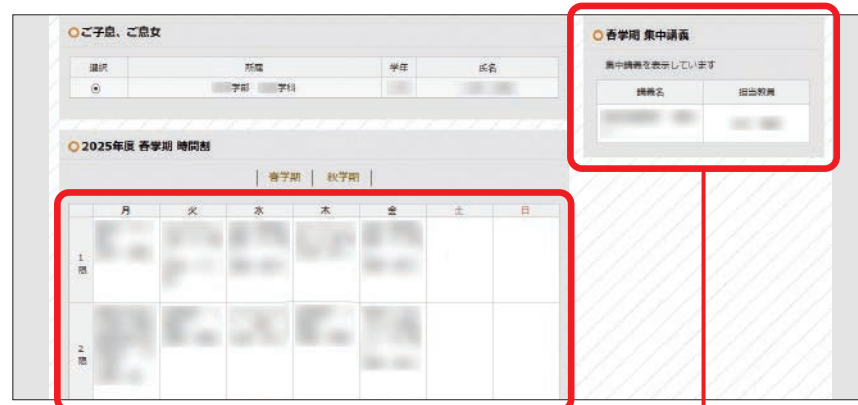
ご子息、ご息女

| 選択 | 所属 | 学年 | 氏名 |
|---|---|---|---|
| ⦿ | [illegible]学部 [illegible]学科 | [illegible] | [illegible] |

2025年度 春学期 時間割

| 春学期 | 秋学期 |

| | 月 | 火 | 水 | 木 | 金 | 土 | 日 |
|---|---|---|---|---|---|---|---|
| 1限 | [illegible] | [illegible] | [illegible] | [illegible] | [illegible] | | |
| 2限 | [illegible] | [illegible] | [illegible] | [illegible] | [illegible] | | |

春学期 集中講義

集中講義を表示しています

| 講義名 | 担当教員 |
|---|---|
| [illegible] | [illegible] |